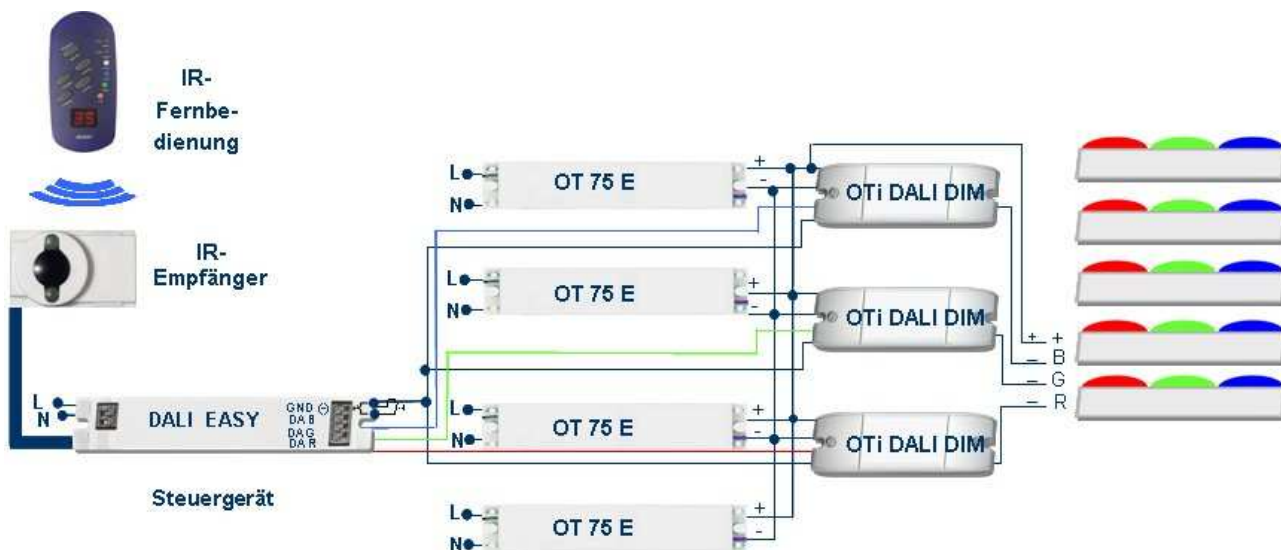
IR-
Fernbe-
dienung

IR-
Empfänger

L
N
DALI EASY
GND
DA B
DA G
DA R

Steuergerät

L
N
OT 75 E
+
-

OTi DALI DIM

L
N
OT 75 E
+
-

OTi DALI DIM

L
N
OT 75 E
+
-

OTi DALI DIM

L
N
OT 75 E
+
-

+ +
– B
– G
– R